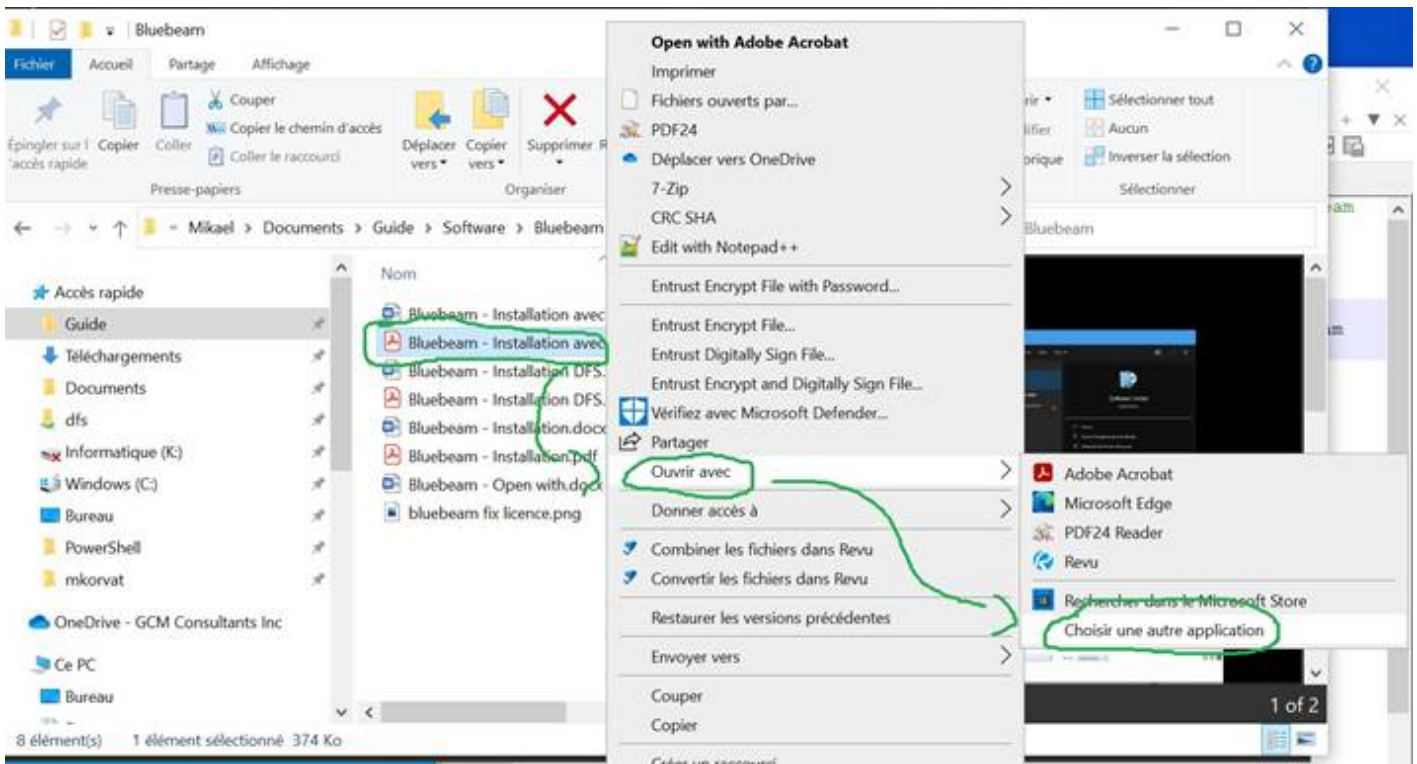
Bluebeam

Fichier Accueil Partage Affichage

Épingler sur l'accès rapide Copier Coller Couper Copier le chemin d'accès Coller le raccourci
Presse-papiers
Déplacer vers Copier vers Supprimer
Organiser
Sélectionner tout Aucun Inverser la sélection
Sélectionner

Mikael > Documents > Guide > Software > Bluebeam

Bluebeam

Accès rapide
Guide
Téléchargements
Documents
dfs
Informatique (K:)
Windows (C:)
Bureau
PowerShell
mkorvat
OneDrive - GCM Consultants Inc
Ce PC
Bureau

Nom
Bluebeam - Installation avec
Bluebeam - Installation avec
Bluebeam - Installation DFS.
Bluebeam - Installation DFS.
Bluebeam - Installation.docx
Bluebeam - Installation.pdf
Bluebeam - Open with.docx
bluebeam fix licence.png

Open with Adobe Acrobat
Imprimer
Fichiers ouverts par...
PDF24
Déplacer vers OneDrive
7-Zip
CRC SHA
Edit with Notepad++
Entrust Encrypt File with Password...
Entrust Encrypt File...
Entrust Digitally Sign File...
Entrust Encrypt and Digitally Sign File...
Vérifiez avec Microsoft Defender...
Partager
Ouvrir avec
Donner accès à
Combiner les fichiers dans Revu
Convertir les fichiers dans Revu
Restaurer les versions précédentes
Envoyer vers
Couper
Copier

Adobe Acrobat
Microsoft Edge
PDF24 Reader
Revu
Rechercher dans le Microsoft Store
Choisir une autre application

1 of 2

8 élément(s) 1 élément sélectionné 374 Ko